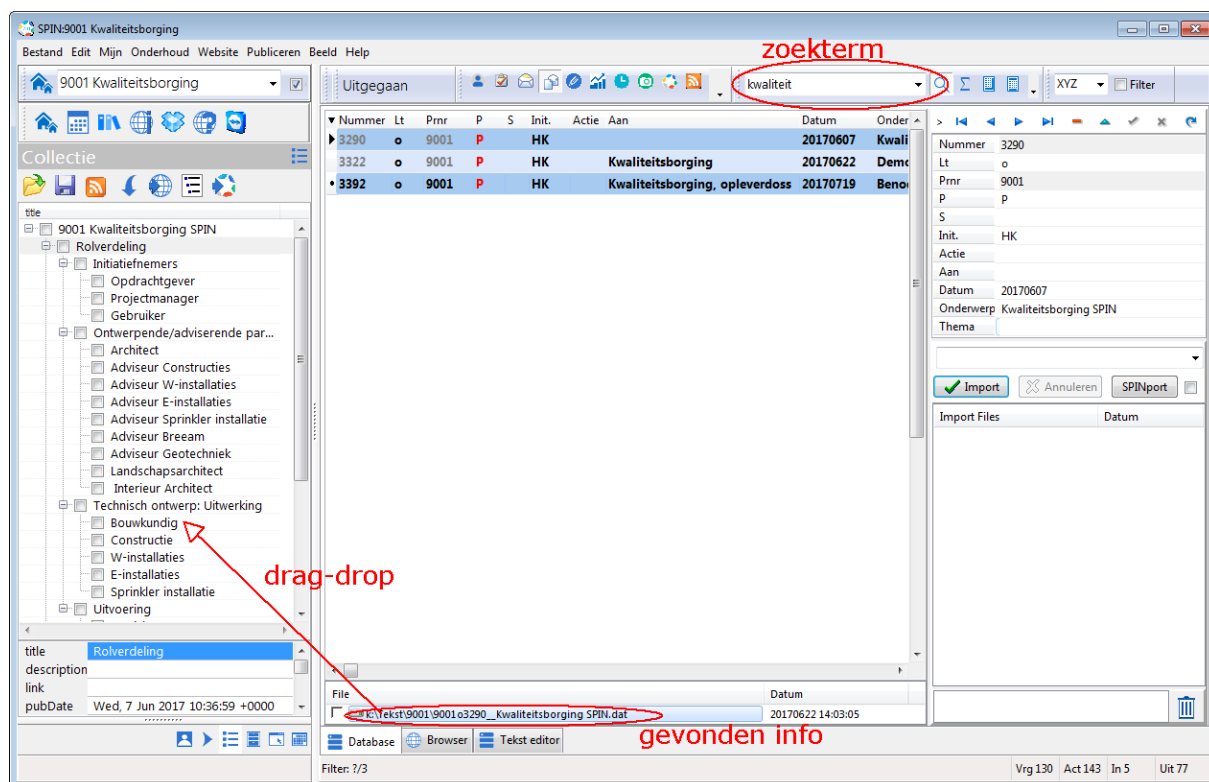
SPIN:9001 Kwaliteitsborging

Bestand Edit Mijn Onderhoud Website Publiceren Beeld Help

9001 Kwaliteitsborging

Uitgegaan

zoekterm

kwaliteit

XYZ Filter

Collectie

title

9001 Kwaliteitsborging SPIN
Rolverdeling
Initiatiefnemers
Opdrachtgever
Projectmanager
Gebruiker
Ontwerpende/adviserende par...
Architect
Adviseur Constructies
Adviseur W-installaties
Adviseur E-installaties
Adviseur Sprinkler installatie
Adviseur Breeam
Adviseur Geotechniek
Landschapsarchitect
Interieur Architect
Technisch ontwerp: Uitwerking
Bouwkundig
Constructie
W-installaties
E-installaties
Sprinkler installatie
Uitvoering

| Nummer | Lt | Prnr | P | S | Init. | Actie | Aan | Datum | Onder |
|---|---|---|---|---|---|---|---|---|---|
| 3290 | o | 9001 | P | | HK | | | 20170607 | Kwali |
| 3322 | o | 9001 | P | | HK | | Kwaliteitsborging | 20170622 | Demo |
| 3392 | o | 9001 | P | | HK | | Kwaliteitsborging, opleverdoss | 20170719 | Benoe |

| Nummer | 3290 |
|---|---|
| Lt | o |
| Prnr | 9001 |
| P | P |
| S | |
| Init. | HK |
| Actie | |
| Aan | |
| Datum | 20170607 |
| Onderwerp | Kwaliteitsborging SPIN |
| Thema | |

Import Annuleren SPINport

| Import Files | Datum |
|---|---|

drag-drop

| title | Rolverdeling |
|---|---|
| description | |
| link | |
| pubDate | Wed, 7 Jun 2017 10:36:59 +0000 |

| File | Datum |
|---|---|
| k:\Tekst\9001\9001o3290__Kwaliteitsborging SPIN.dat | 20170622 14:03:05 |

gevonden info

Database Browser Tekst editor

Filter: ?/3 Vrg 130 Act 143 In 5 Uit 77